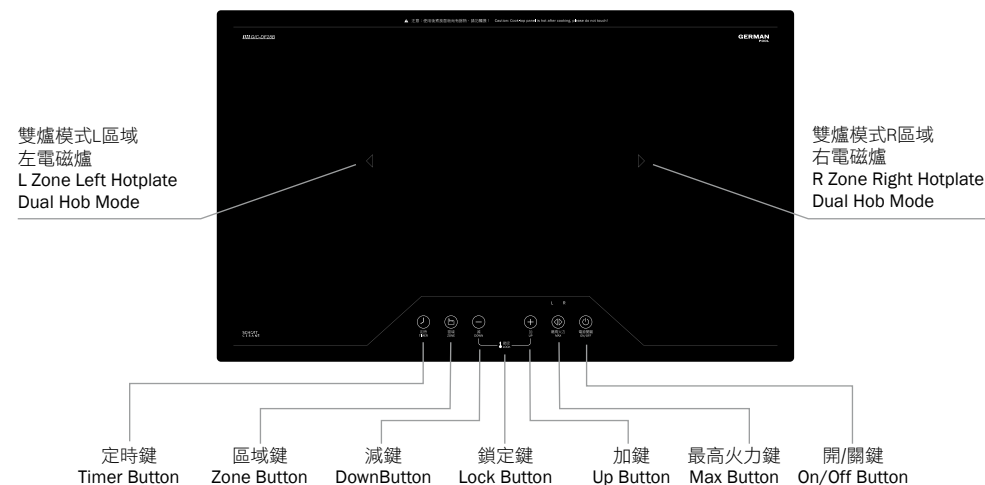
▲ 注意：使用後表面溫度高，請勿觸摸！ Caution: Cooktop panel is hot after cooking, please do not touch!

GERMAN POOL

雙爐模式L區域
左電磁爐
L Zone Left Hotplate
Dual Hob Mode

雙爐模式R區域
右電磁爐
R Zone Right Hotplate
Dual Hob Mode

L R

定時鍵
Timer Button

區域鍵
Zone Button

減鍵
DownButton

鎖定鍵
Lock Button

加鍵
Up Button

最高火力鍵
Max Button

開/關鍵
On/Off Button